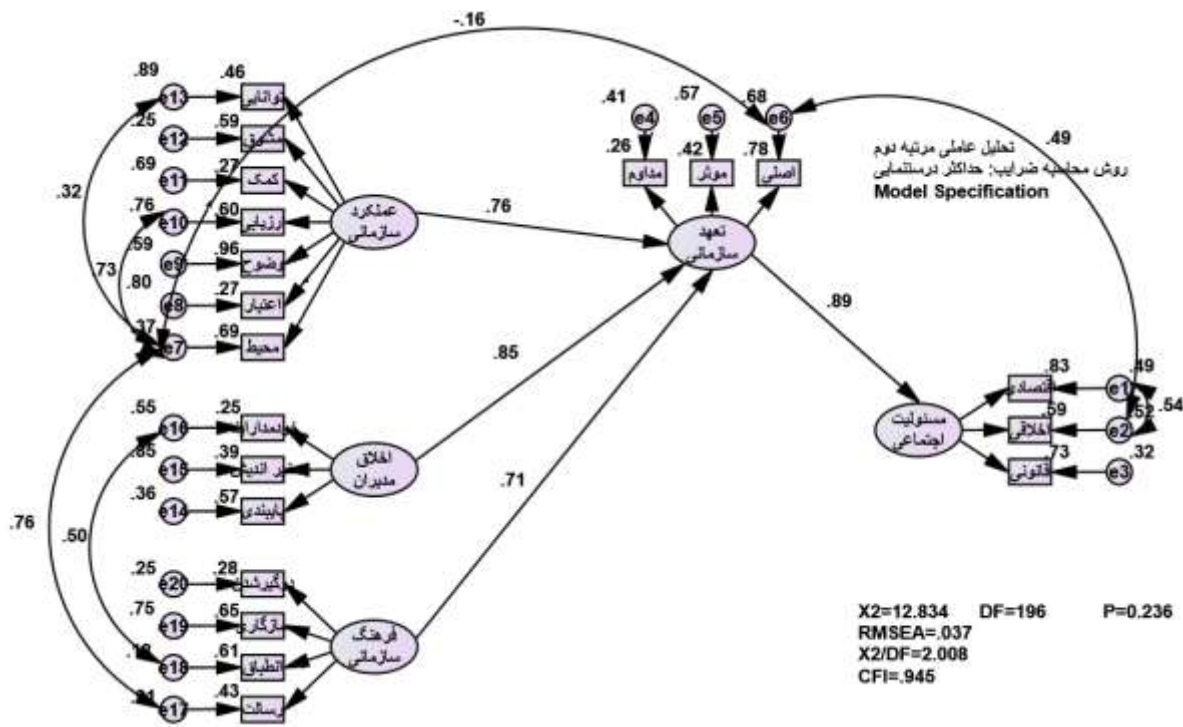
-.16

.89 e13 .46 توانایی
.25 e12 .59 شفافیت
.69 e11 .27 کمک
.76 e10 .60 ارزیابی
.59 e9 .96 وضوح
.80 e8 .27 اعتبار
.37 e7 .69 محیط
.32
.73

عملکرد سازمانی

.41 e4 .57 e5 .68 e6
.26 مداوم .42 موثر .78 اصلی

تحلیل عاملی مرتبه دوم
روش محاسبه ضرایب: حداکثر درستنمایی
Model Specification

.49

.76
تعهد سازمانی

.89

.85

.55 e16 .25 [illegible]
.85 e15 .39 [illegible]
.36 e14 .57 پایبندی

اخلاق مدیران

.71

.76
.50

.25 e20 .28 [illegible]
.75 e19 .65 سازگاری
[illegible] e18 .61 انطباق
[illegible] e17 .43 رسالت

فرهنگ سازمانی

مسئولیت اجتماعی

.83 اقتصادی e1 .49
.59 اخلاقی e2 .52 .54
.73 قانونی e3 .32

X2=12.834 DF=196 P=0.236
RMSEA=.037
X2/DF=2.008
CFI=.945